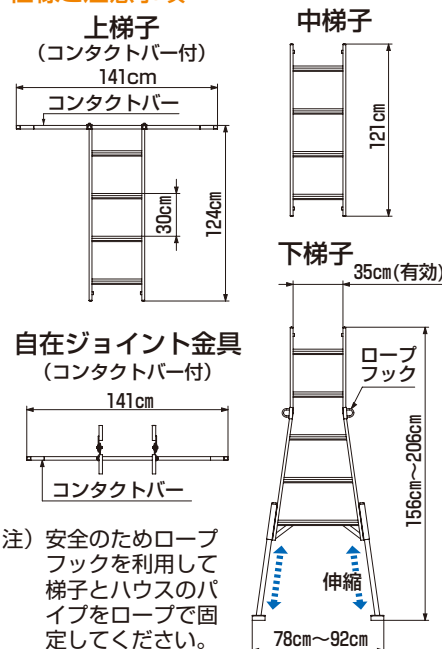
仕様と注意事項

上梯子
（コンタクトバー付）
141cm
コンタクトバー
30cm
124cm

中梯子
121cm

下梯子
35cm(有効)
ロープ
フック
156cm～206cm
伸縮
78cm～92cm

自在ジョイント金具
（コンタクトバー付）
141cm
コンタクトバー

注）安全のためロープフックを利用して梯子とハウスのパイプをロープで固定してください。